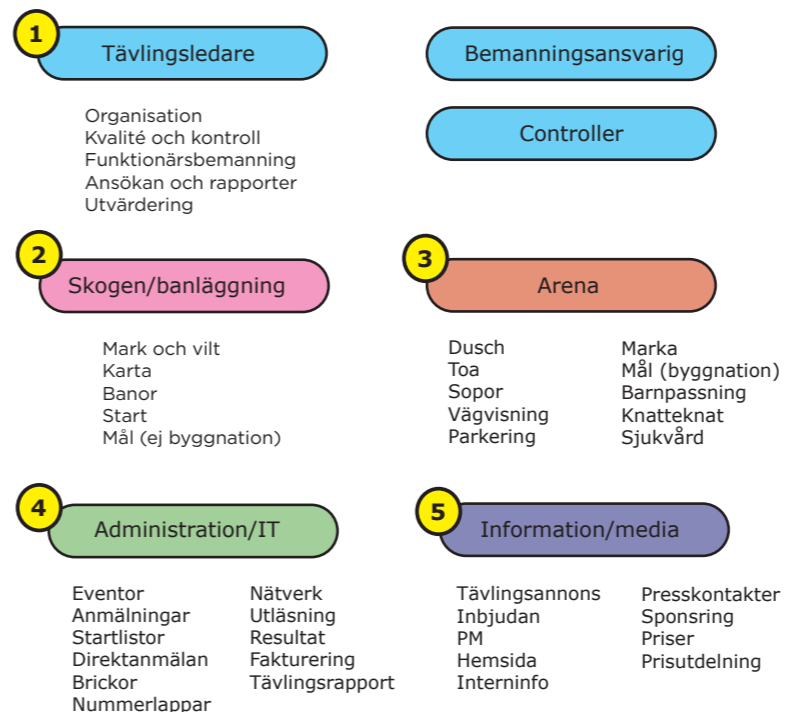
1
Tävlingsledare

Organisation
Kvalité och kontroll
Funktionärsbemanning
Ansökan och rapporter
Utvärdering

Bemanningsansvarig

Controller

2
Skogen/banläggning

Mark och vilt
Karta
Banor
Start
Mål (ej byggnation)

3
Arena

Dusch
Toa
Sopor
Vägvisning
Parkering

Marka
Mål (byggnation)
Barnpassning
Knatteknat
Sjukvård

4
Administration/IT

Eventor
Anmälningar
Startlistor
Direktanmälan
Brickor
Nummerlappar

Nätverk
Utläsning
Resultat
Fakturering
Tävlingsrapport

5
Information/media

Tävlingsannons
Inbjudan
PM
Hemsida
Interninfo

Presskontakter
Sponsring
Priser
Prisutdelning